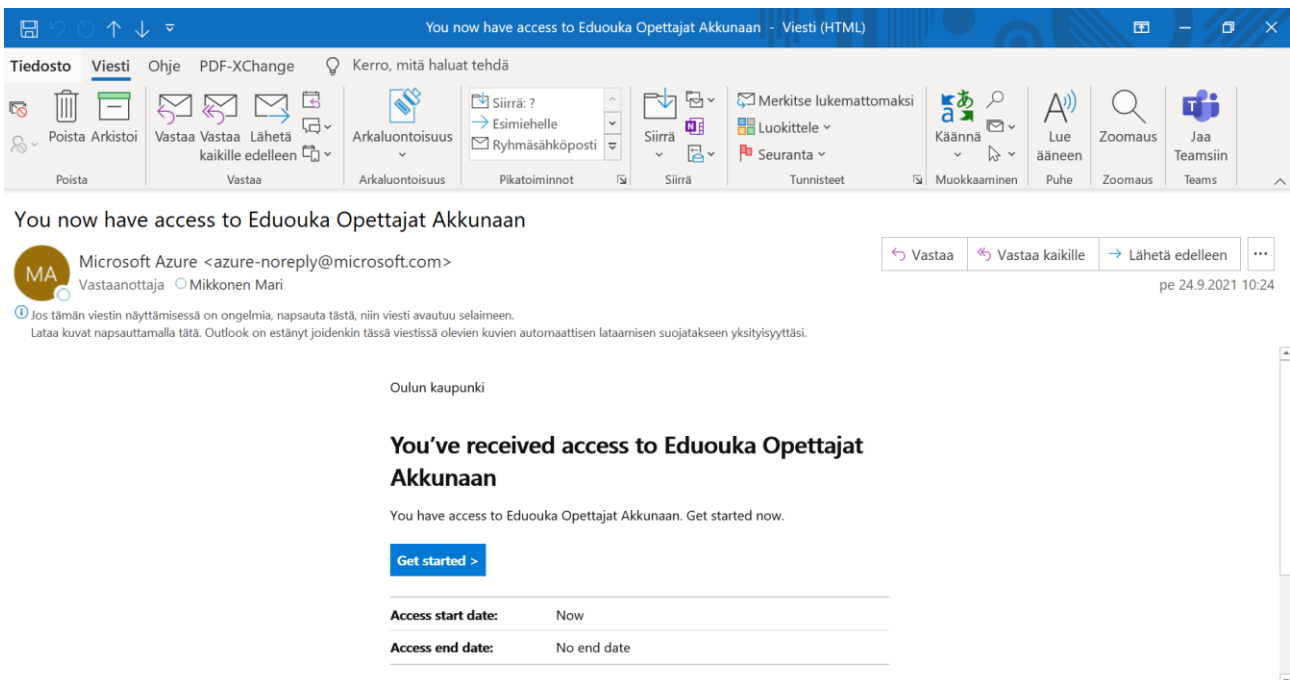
You now have access to Eduouka Opettajat Akkunaan - Viesti (HTML)

Tiedosto Viesti Ohje PDF-XChange Kerro, mitä haluat tehdä

Poista Arkistoi
Poista

Vastaa Vastaa kaikille Lähetä edelleen
Vastaa

Arkaluontoisuus
Arkaluontoisuus

Siirrä: ?
Esimiehelle
Ryhmäsähköposti
Pikatoiminnot

Siirrä
Siirrä

Merkitse lukemattomaksi
Luokittele
Seuranta
Tunnisteet

Käännä
Muokkaaminen

Lue ääneen
Puhe

Zoomaus
Zoomaus

Jaa Teamsiin
Teams

You now have access to Eduouka Opettajat Akkunaan

MA
Microsoft Azure <azure-noreply@microsoft.com>
Vastaanottaja Mikkonen Mari

Vastaa Vastaa kaikille Lähetä edelleen ...
pe 24.9.2021 10:24

Jos tämän viestin näyttämisessä on ongelmia, napsauta tästä, niin viesti avautuu selaimeen.
Lataa kuvat napsauttamalla tätä. Outlook on estänyt joidenkin tässä viestissä olevien kuvien automaattisen lataamisen suojatakseen yksityisyyttäsi.

Oulun kaupunki

You've received access to Eduouka Opettajat Akkunaan

You have access to Eduouka Opettajat Akkunaan. Get started now.

Get started >

| Access start date: | Now |
|---|---|
| Access end date: | No end date |